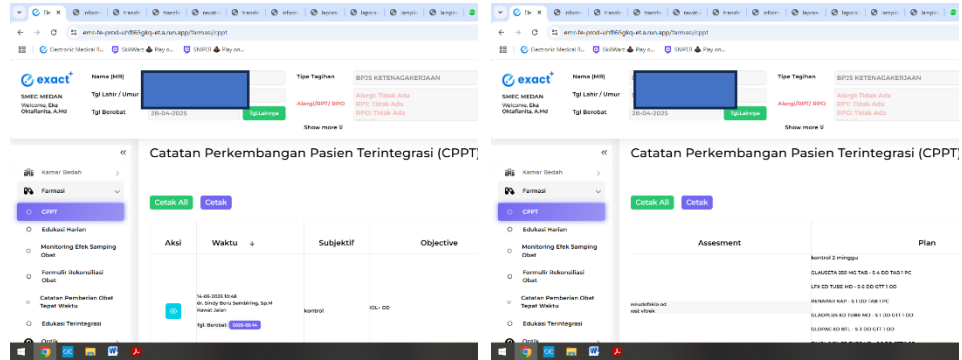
Ele ×  inform  transk  transk  rawat  transk  inform  lapora  lapora  lampir  transk  lampir

emr-fe-prod-uhf965gkq-et.a.run.app/farmasi/cppt

Electronic Medical R...  SkillWan  SNIPER  Pay on...

exact
SMEC MEDAN
Welcome, Eka Oktaflanita, A.Md

Nama (MR)
Tgl Lahir / Umur
Tgl Berobat  28-04-2025  Tgl.Lainnya

Tipe Tagihan  BPJS KETENAGAKERJAAN
Alergi/RPT/ RPO  Alergi: Tidak Ada
RPT: Tidak Ada
RPO: Tidak Ada
Show more

Catatan Perkembangan Pasien Terintegrasi (CPPT)

Kamar Bedah
Farmasi
CPPT
Edukasi Harian
Monitoring Efek Samping Obat
Formulir Rekonsiliasi Obat
Catatan Pemberian Obat Tepat Waktu
Edukasi Terintegrasi
Optik

Cetak All  Cetak

| Aksi | Waktu | Subjektif | Objective |
|---|---|---|---|
| | 14-05-2025 10:48 dr. Sindy Boru Sembiring, Sp.M Rawat Jalan Tgl. Berobat 2025-05-14 | kontrol | ICL- OD |

Ele ×  inform  transk  transk  rawat  transk  inform  lapora  lapora  lampir  lampir

emr-fe-prod-uhf965gkq-et.a.run.app/farmasi/cppt

Electronic Medical R...  SkillWan  Pay on...

exact
SMEC MEDAN
Welcome, Eka Oktaflanita, A.Md

Nama (MR)
Tgl Lahir / Umur
Tgl Berobat  28-04-2025  Tgl.Lainnya

Tipe Tagihan  BPJS KETENAGAKERJAAN
Alergi/RPT/ RPO  Alergi: Tidak Ada
RPT: Tidak Ada
RPO: Tidak Ada
Show more

Catatan Perkembangan Pasien Terintegrasi (CPPT)

Kamar Bedah
Farmasi
CPPT
Edukasi Harian
Monitoring Efek Samping Obat
Formulir Rekonsiliasi Obat
Catatan Pemberian Obat Tepat Waktu
Edukasi Terintegrasi
Optik

Cetak All  Cetak

| Assesment | Plan |
|---|---|
| seudofakia od post vitrek | kontrol 2 minggu
GLAUSETA 250 MG TAB - 3 x DD TAB 1 PC
LFX ED TUBE MD - 5 x DD GTT 1 OD
INFARMASIKAP - 3 x DD TAB 1 PC
GLAOPLUS ED TUBE MD - 3 x DD GTT 1 OD
GLOPAC ED BTL - 3 x DD GTT 1 OD |